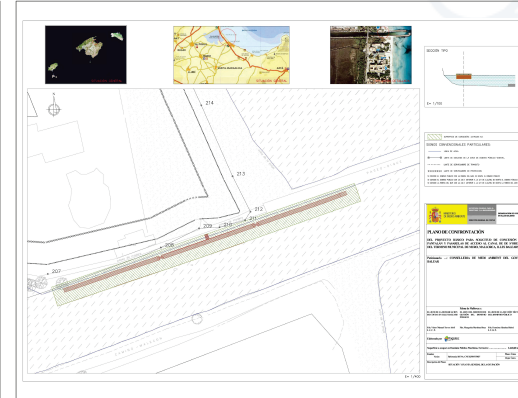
SECCIÓN TIPO

E= 1/100

214

213

212

211

210

209

208

207

E= 1/400

SIGNOS CONVENCIONALES PARTICULARES

PLANO DE CONFRONTACIÓN

DEL PROYECTO BÁSICO PARA SOLICITUD DE CONCESIÓN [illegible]

Peticionario: CONSELLERIA DE MEDI AMBIENT DEL GO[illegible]

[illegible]